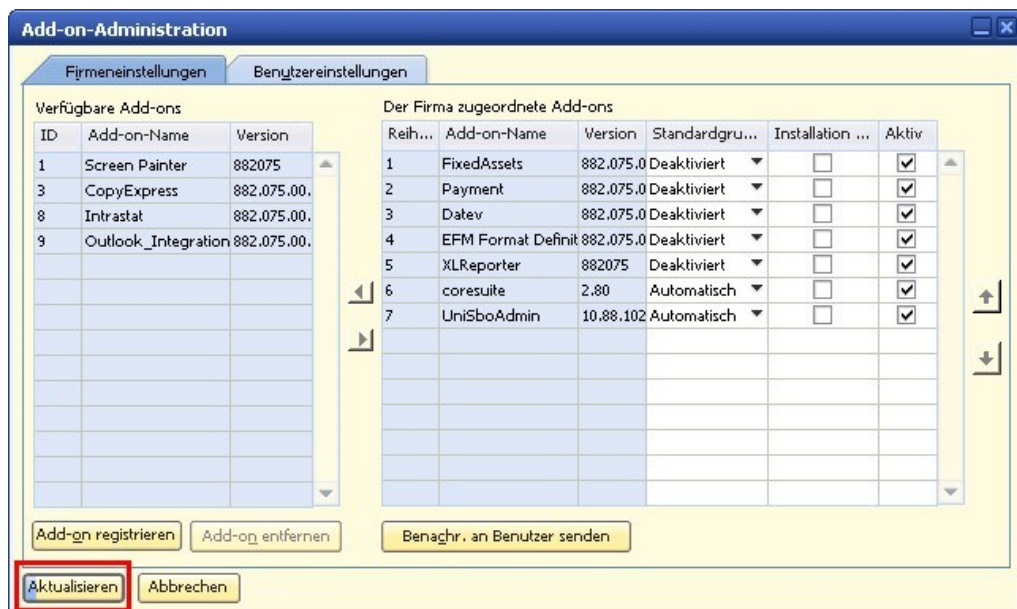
Add-on-Administration

Firmeneinstellungen | Benutzereinstellungen

Verfügbare Add-ons

| ID | Add-on-Name | Version |
|---|---|---|
| 1 | Screen Painter | 882075 |
| 3 | CopyExpress | 882.075.00. |
| 8 | Intrastat | 882.075.00. |
| 9 | Outlook_Integration | 882.075.00. |

Der Firma zugeordnete Add-ons

| Reih... | Add-on-Name | Version | Standardgru... | Installation ... | Aktiv |
|---|---|---|---|---|---|
| 1 | FixedAssets | 882.075.0 | Deaktiviert | ☐ | ☑ |
| 2 | Payment | 882.075.0 | Deaktiviert | ☐ | ☑ |
| 3 | Datev | 882.075.0 | Deaktiviert | ☐ | ☑ |
| 4 | EFM Format Definit | 882.075.0 | Deaktiviert | ☐ | ☑ |
| 5 | XLReporter | 882075 | Deaktiviert | ☐ | ☑ |
| 6 | coresuite | 2.80 | Automatisch | ☐ | ☑ |
| 7 | UniSboAdmin | 10.88.102 | Automatisch | ☐ | ☑ |

Add-on registrieren | Add-on entfernen | Benachr. an Benutzer senden

Aktualisieren | Abbrechen